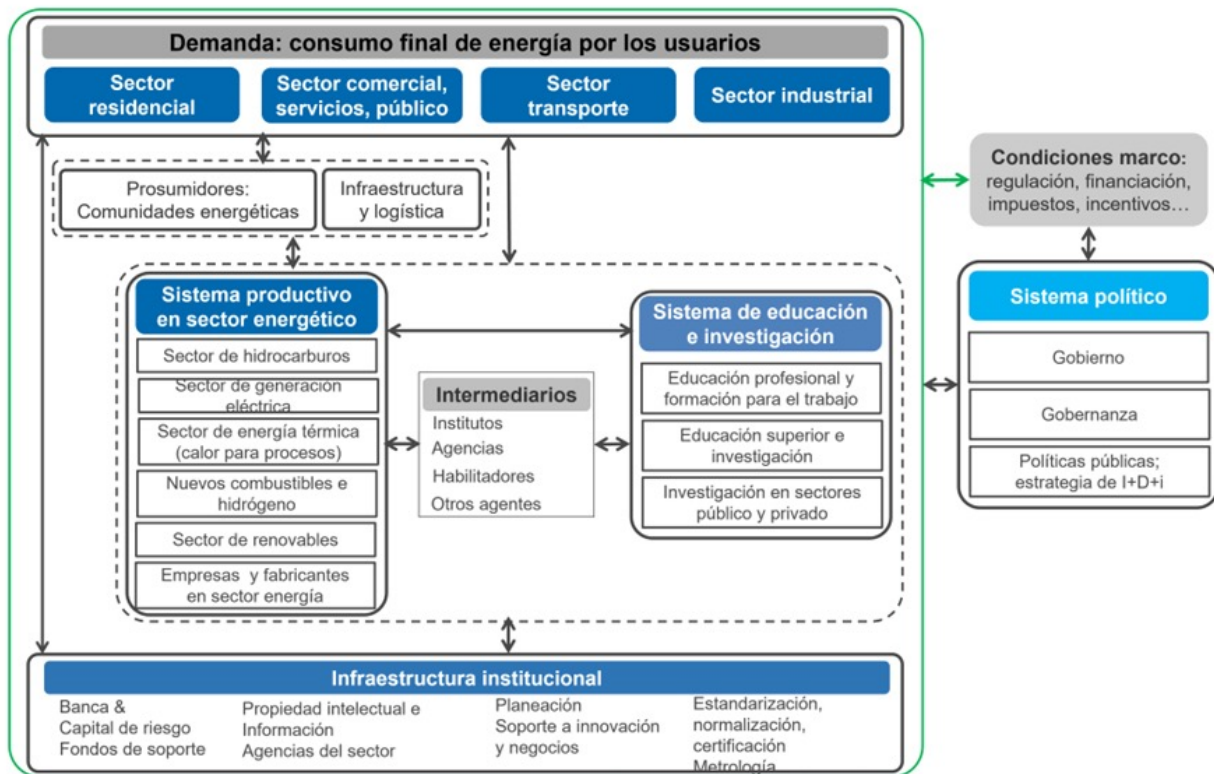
Demanda: consumo final de energía por los usuarios

Sector residencial

Sector comercial, servicios, público

Sector transporte

Sector industrial

Prosumidores: Comunidades energéticas

Infraestructura y logística

Condiciones marco: regulación, financiación, impuestos, incentivos…

Sistema productivo en sector energético

Sector de hidrocarburos

Sector de generación eléctrica

Sector de energía térmica (calor para procesos)

Nuevos combustibles e hidrógeno

Sector de renovables

Empresas y fabricantes en sector energía

Intermediarios

Institutos

Agencias

Habilitadores

Otros agentes

Sistema de educación e investigación

Educación profesional y formación para el trabajo

Educación superior e investigación

Investigación en sectores público y privado

Sistema político

Gobierno

Gobernanza

Políticas públicas; estrategia de I+D+i

Infraestructura institucional

Banca &
Capital de riesgo
Fondos de soporte

Propiedad intelectual e Información
Agencias del sector

Planeación
Soporte a innovación y negocios

Estandarización, normalización, certificación
Metrología